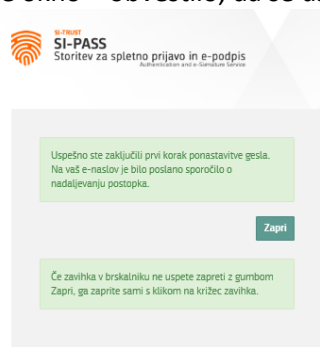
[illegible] okno – obvestilo, da se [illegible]

SI-TRUST
SI-PASS
Storitev za spletno prijavo in e-podpis
Authentication and e-Signature Service

Uspešno ste zaključili prvi korak ponastavitve gesla. Na vaš e-naslov je bilo poslano sporočilo o nadaljevanju postopka.

Zapri

Če zavihka v brskalniku ne uspete zapreti z gumbom Zapri, ga zaprite sami s klikom na križec zavihka.